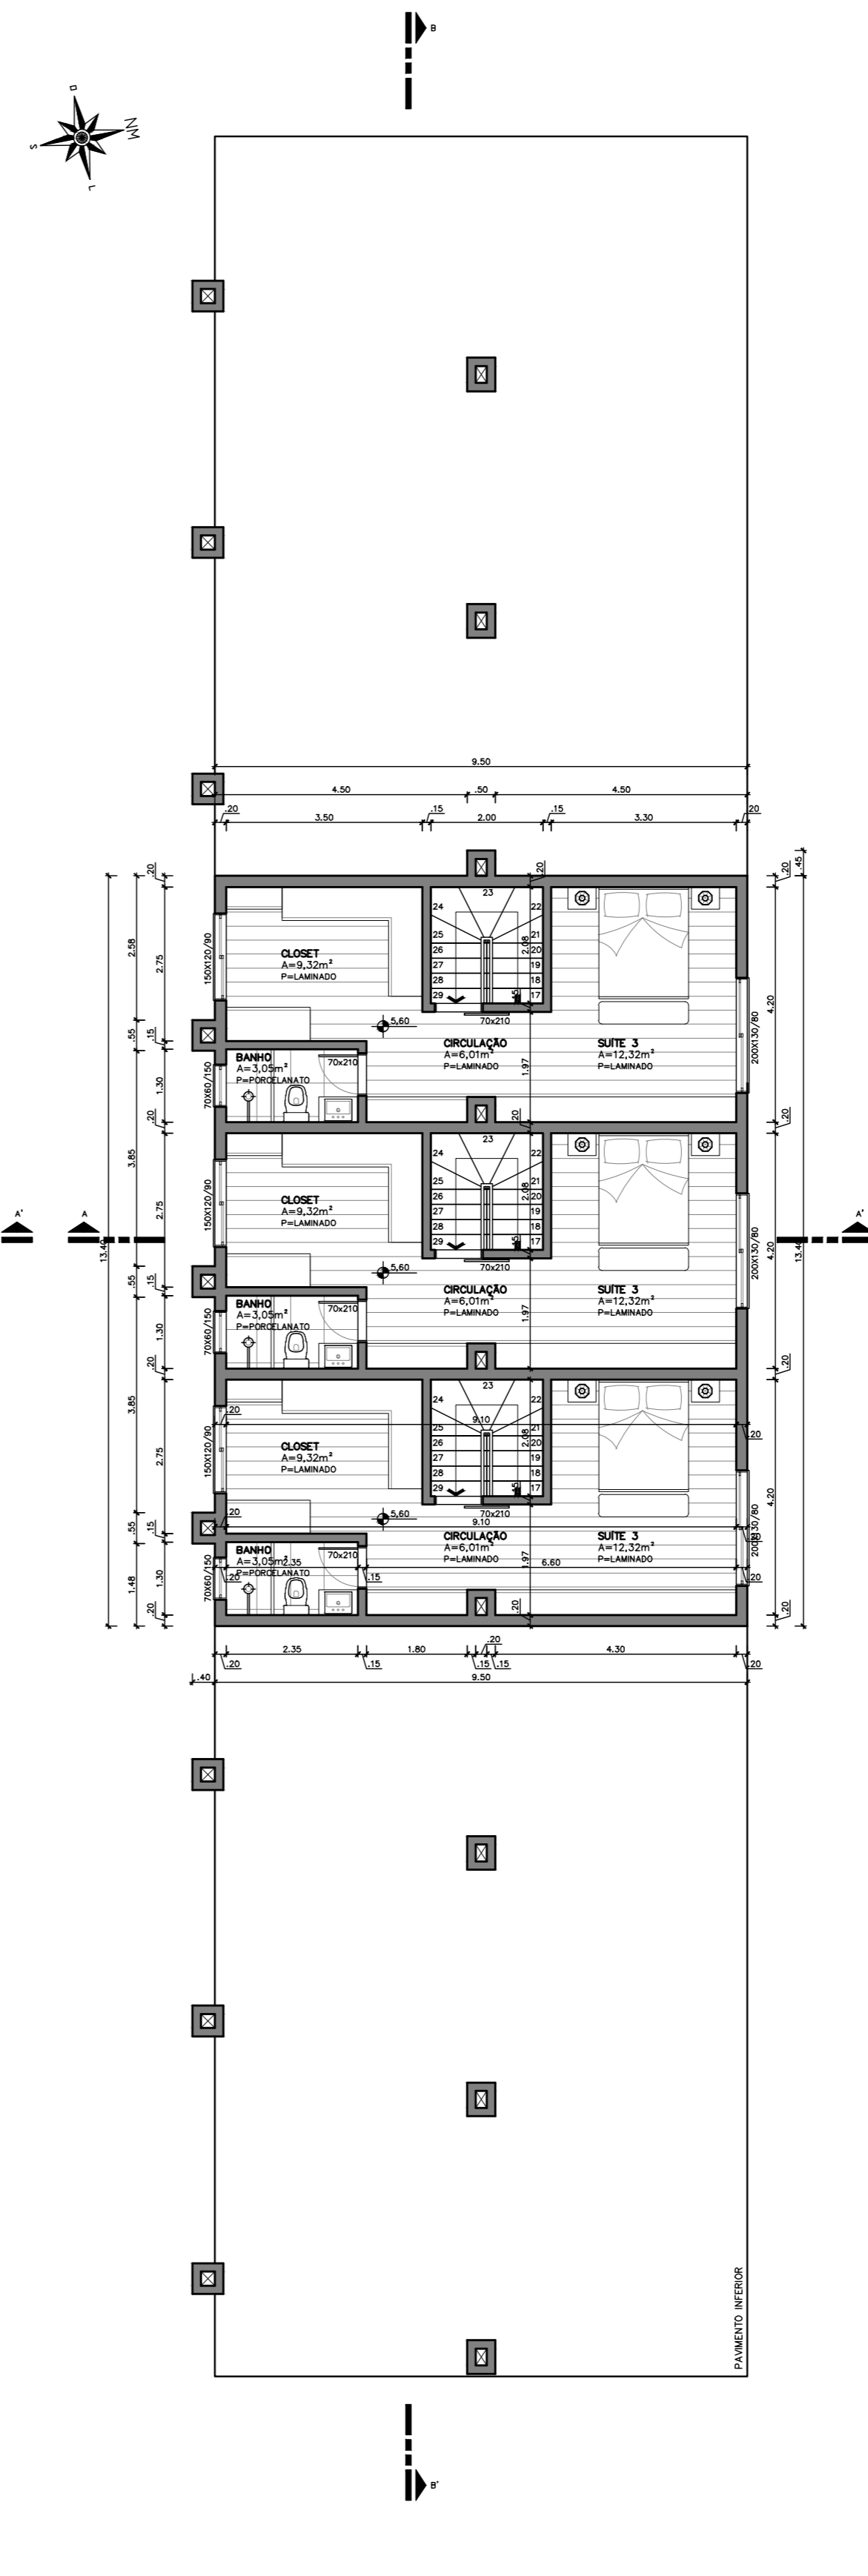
B

O
NW
S
L

9.50
4.50 .50 4.50
.20 3.50 .15 2.00 .15 3.30 .20

CLOSET
A=9,32m²
P=LAMINADO

CIRCULAÇÃO
A=6,01m²
P=LAMINADO

SUITE 3
A=12,32m²
P=LAMINADO

BANHO
A=3,05m²
P=PORCELANATO

70x210
5,60
150X120/90
70X60/150
200X130/80
23 24 25 26 27 28 29 22 21 20 19 18 17
2.08
1.97
.45

CLOSET
A=9,32m²
P=LAMINADO

CIRCULAÇÃO
A=6,01m²
P=LAMINADO

SUITE 3
A=12,32m²
P=LAMINADO

BANHO
A=3,05m²
P=PORCELANATO

CLOSET
A=9,32m²
P=LAMINADO

CIRCULAÇÃO
A=6,01m²
P=LAMINADO

SUITE 3
A=12,32m²
P=LAMINADO

BANHO
A=3,05m²
P=PORCELANATO

9.10
6.60
2.35

.20 2.58 .55 1.30 .20 3.85 .20 2.75 .15 .55 1.30 .20 3.85 .20 2.75 .15 .55 1.48 1.30 .20
13.40
.20 .45 4.20 .20 4.20 .20 13.40

A' A A'

2.35 1.80 .20 4.30
.20 .15 .15 .15 .20
.40 9.50

PAVIMENTO INFERIOR

B'